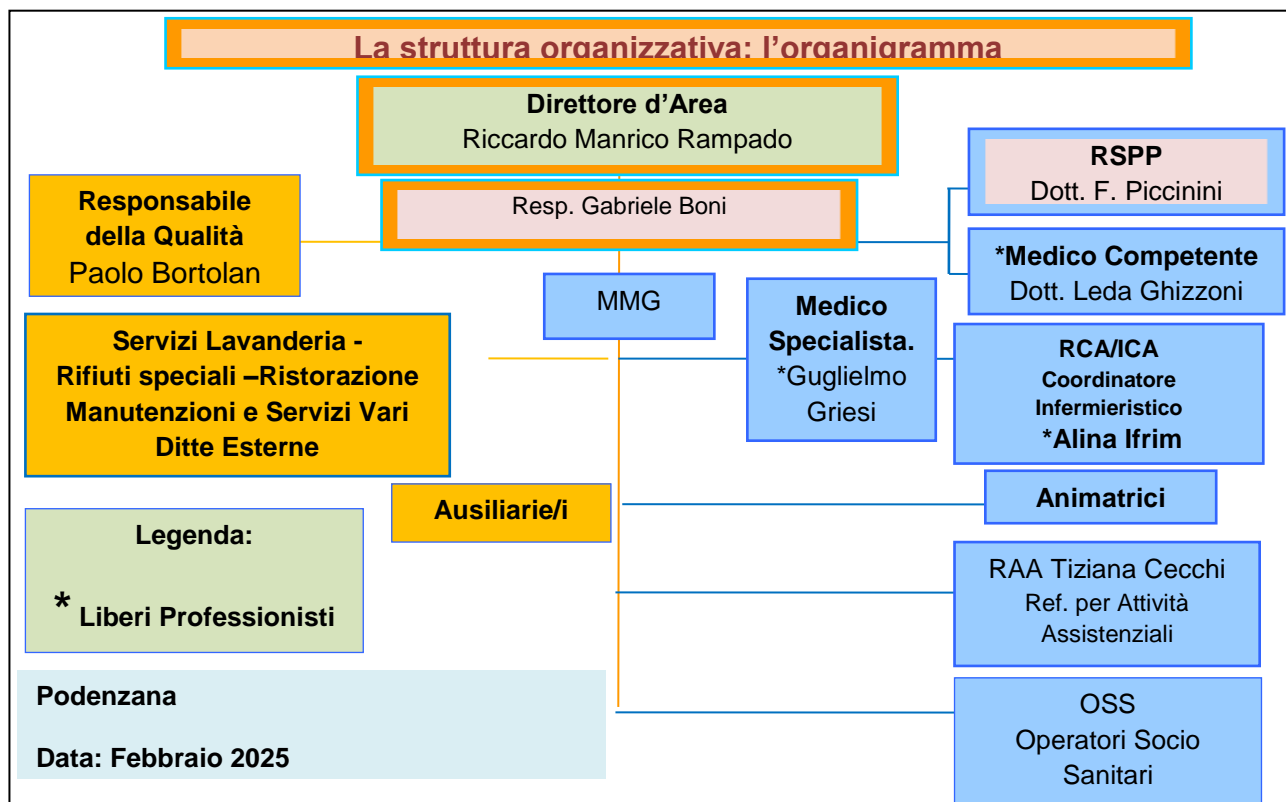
La struttura organizzativa: l'organigramma

Direttore d'Area
Riccardo Manrico Rampado

RSPP
Dott. F. Piccinini

Responsabile della Qualità
Paolo Bortolan

Resp. Gabriele Boni

*Medico Competente
Dott. Leda Ghizzoni

MMG

Medico Specialista.
*Guglielmo Griesi

Servizi Lavanderia -
Rifiuti speciali –Ristorazione
Manutenzioni e Servizi Vari
Ditte Esterne

RCA/ICA
Coordinatore Infermieristico
*Alina Ifrim

Ausiliarie/i

Animatrici

Legenda:

* Liberi Professionisti

RAA Tiziana Cecchi
Ref. per Attività Assistenziali

Podenzana

Data: Febbraio 2025

OSS
Operatori Socio Sanitari